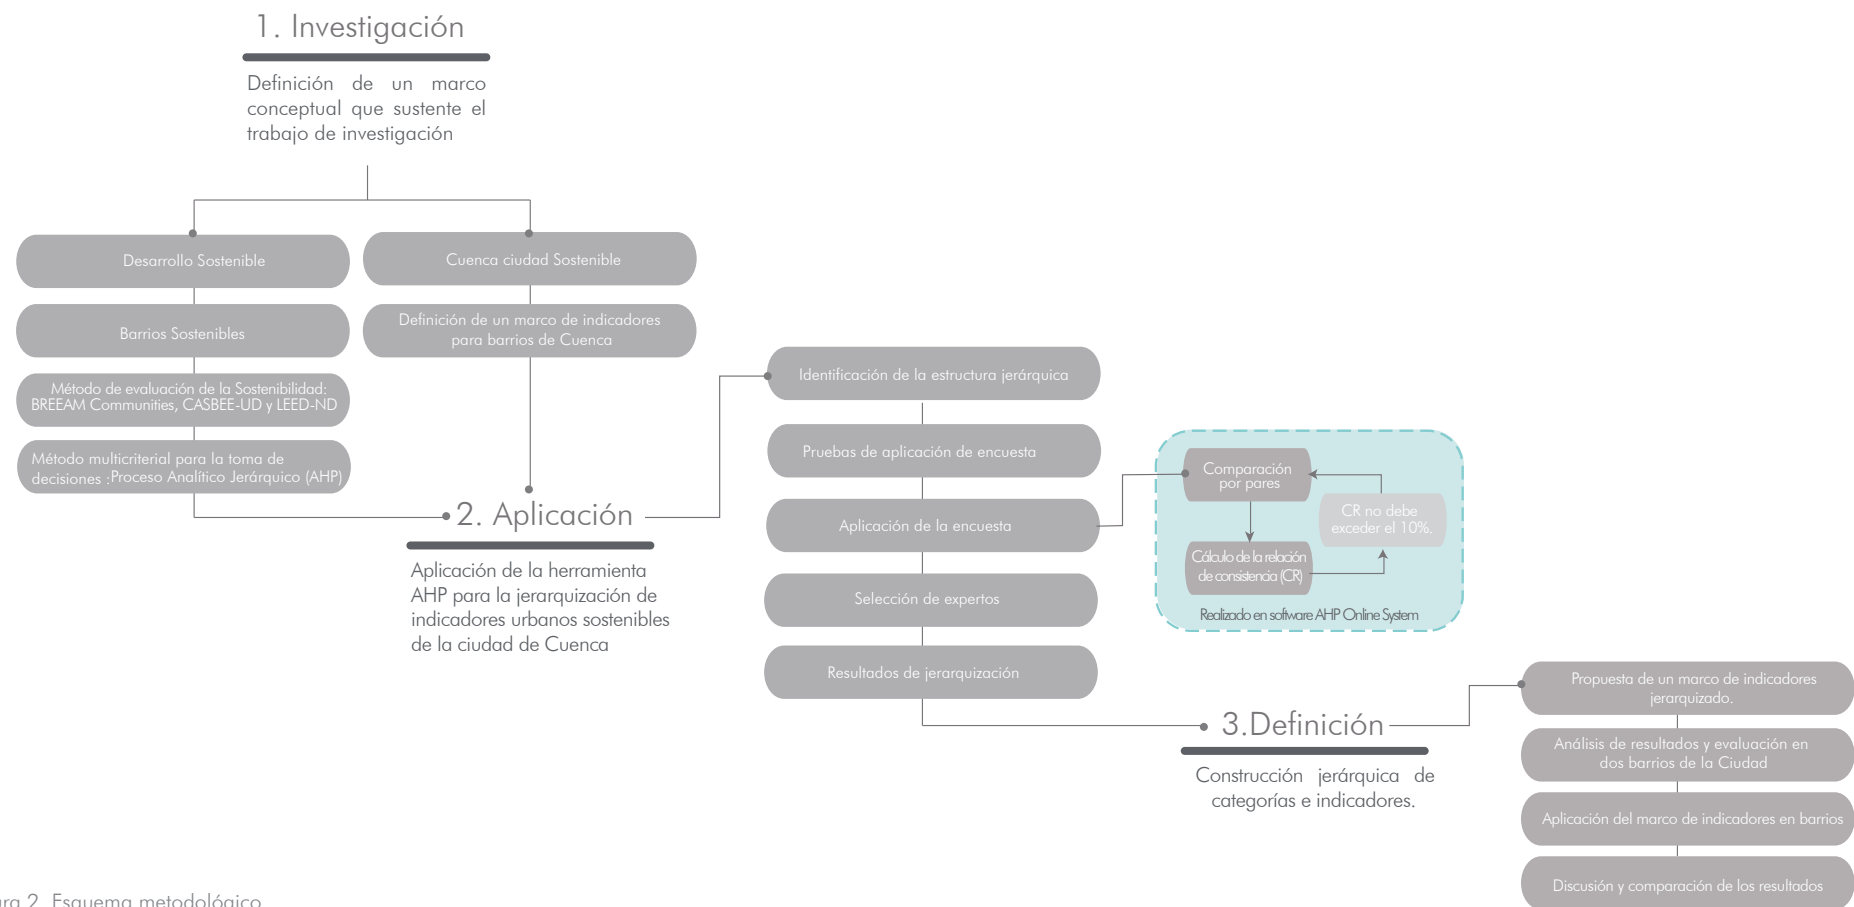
1. Investigación

Definición de un marco conceptual que sustente el trabajo de investigación

Desarrollo Sostenible

Barrios Sostenibles

Método de evaluación de la Sostenibilidad: BREEAM Communities, CASBEE-UD y LEED-ND

Método multicriterial para la toma de decisiones :Proceso Analítico Jerárquico (AHP)

Cuenca ciudad Sostenible

Definición de un marco de indicadores para barrios de Cuenca

2. Aplicación

Aplicación de la herramienta AHP para la jerarquización de indicadores urbanos sostenibles de la ciudad de Cuenca

Identificación de la estructura jerárquica

Pruebas de aplicación de encuesta

Aplicación de la encuesta

Selección de expertos

Resultados de jerarquización

Comparación por pares

CR no debe exceder el 10%.

Cálculo de la relación de consistencia (CR)

Realizado en software AHP Online System

3.Definición

Construcción jerárquica de categorías e indicadores.

Propuesta de un marco de indicadores jerarquizado.

Análisis de resultados y evaluación en dos barrios de la Ciudad

Aplicación del marco de indicadores en barrios

Discusión y comparación de los resultados

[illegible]ura 2. Esquema metodológico